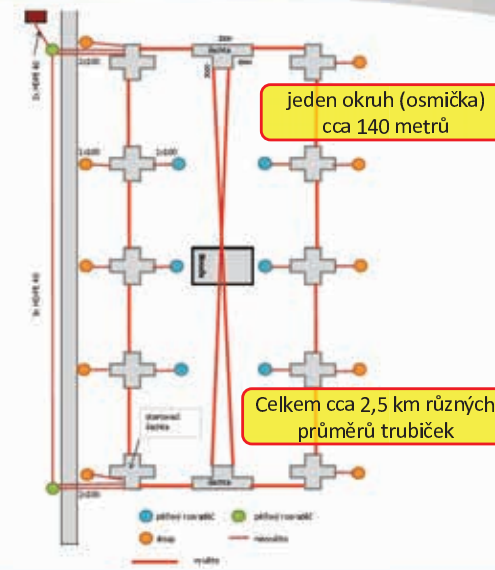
jeden okruh (osmička) cca 140 metrů

Celkem cca 2,5 km různých průměrů trubiček

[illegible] HDPE 40

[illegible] HDPE 40

1x100

1x100

1x100

šachta

šachta

šachta

300

300

startovací šachta

1x100

přímý rozvaděč

přímý rozvaděč

drop

mikrotrubka

vyústění